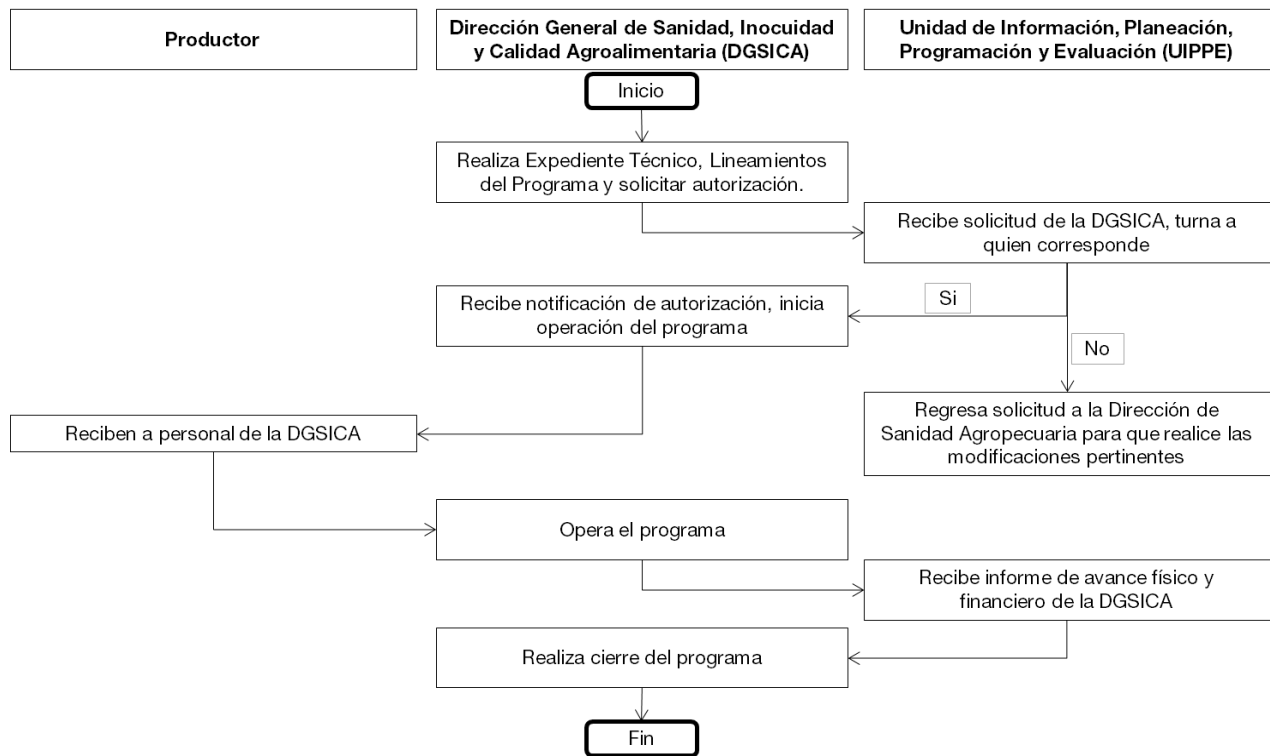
Productor

Dirección General de Sanidad, Inocuidad y Calidad Agroalimentaria (DGSICA)

Unidad de Información, Planeación, Programación y Evaluación (UIPPE)

Inicio

Realiza Expediente Técnico, Lineamientos del Programa y solicitar autorización.

Recibe solicitud de la DGSICA, turna a quien corresponde

Si

Recibe notificación de autorización, inicia operación del programa

No

Regresa solicitud a la Dirección de Sanidad Agropecuaria para que realice las modificaciones pertinentes

Reciben a personal de la DGSICA

Opera el programa

Recibe informe de avance físico y financiero de la DGSICA

Realiza cierre del programa

Fin